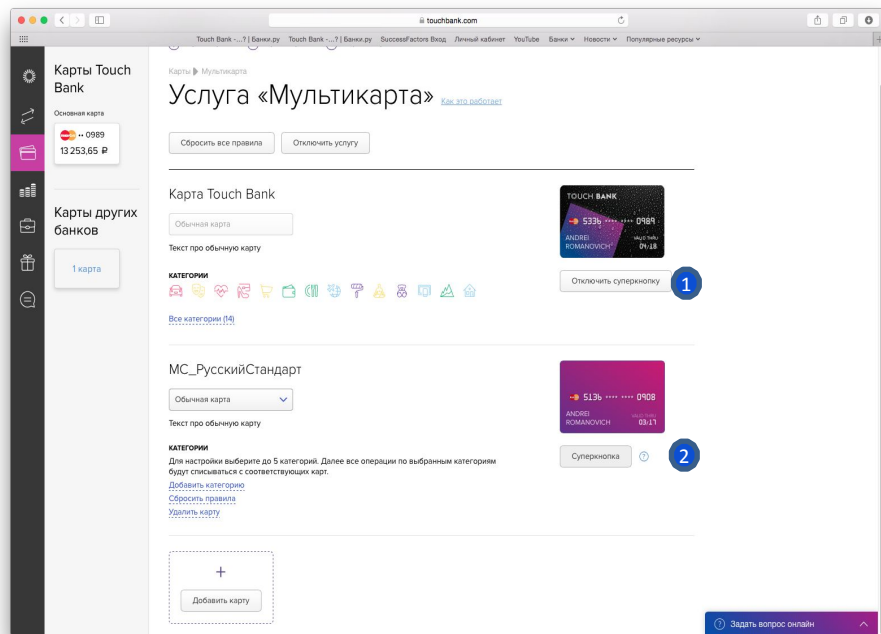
touchbank.com

Touch Bank -...? | Банки.ру Touch Bank -...? | Банки.ру SuccessFactors Вход Личный кабинет YouTube Банки Новости Популярные ресурсы

Карты Touch Bank

Основная карта

•• 0989

13 253,65 ₽

Карты других банков

1 карта

Карты ▶ Мультикарта

Услуга «Мультикарта» Как это работает

Сбросить все правила

Отключить услугу

Карта Touch Bank

Обычная карта

Текст про обычную карту

КАТЕГОРИИ

Все категории (14)

TOUCH BANK

5336 •••• •••• 0989

ANDREI ROMANOVICH

04/18

Отключить суперкнопку

1

MC_РусскийСтандарт

Обычная карта

Текст про обычную карту

КАТЕГОРИИ

Для настройки выберите до 5 категорий. Далее все операции по выбранным категориям будут списываться с соответствующих карт.

Добавить категорию

Сбросить правила

Удалить карту

5136 •••• •••• 0908

ANDREI ROMANOVICH

03/17

Суперкнопка

2

+

Добавить карту

Задать вопрос онлайн